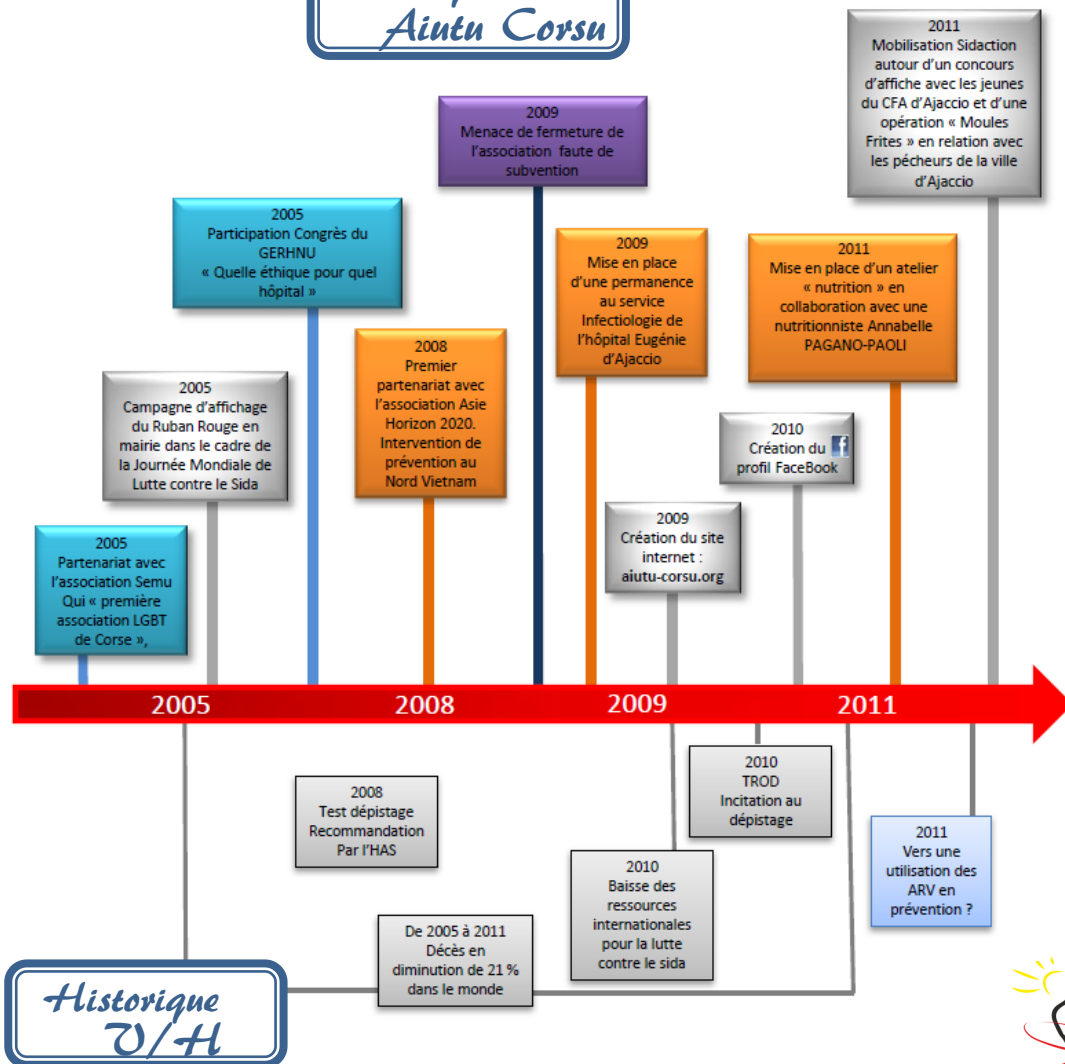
Aiutu Corsu

2011
Mobilisation Sidaction autour d'un concours d'affiche avec les jeunes du CFA d'Ajaccio et d'une opération « Moules Frites » en relation avec les pêcheurs de la ville d'Ajaccio

2009
Menace de fermeture de l'association faute de subvention

2005
Participation Congrès du GERHNU
« Quelle éthique pour quel hôpital »

2009
Mise en place d'une permanence au service Infectiologie de l'hôpital Eugénie d'Ajaccio

2011
Mise en place d'un atelier « nutrition » en collaboration avec une nutritionniste Annabelle PAGANO-PAOLI

2008
Premier partenariat avec l'association Asie Horizon 2020. Intervention de prévention au Nord Vietnam

2005
Campagne d'affichage du Ruban Rouge en mairie dans le cadre de la Journée Mondiale de Lutte contre le Sida

2010
Création du profil FaceBook

2009
Création du site internet :
aiutu-corsu.org

2005
Partenariat avec l'association Semu Qui « première association LGBT de Corse »,

2005

2008

2009

2011

2010
TROD
Incitation au dépistage

2008
Test dépistage Recommandation Par l'HAS

2011
Vers une utilisation des ARV en prévention ?

2010
Baisse des ressources internationales pour la lutte contre le sida

De 2005 à 2011
Décès en diminution de 21 % dans le monde

Historique V/H